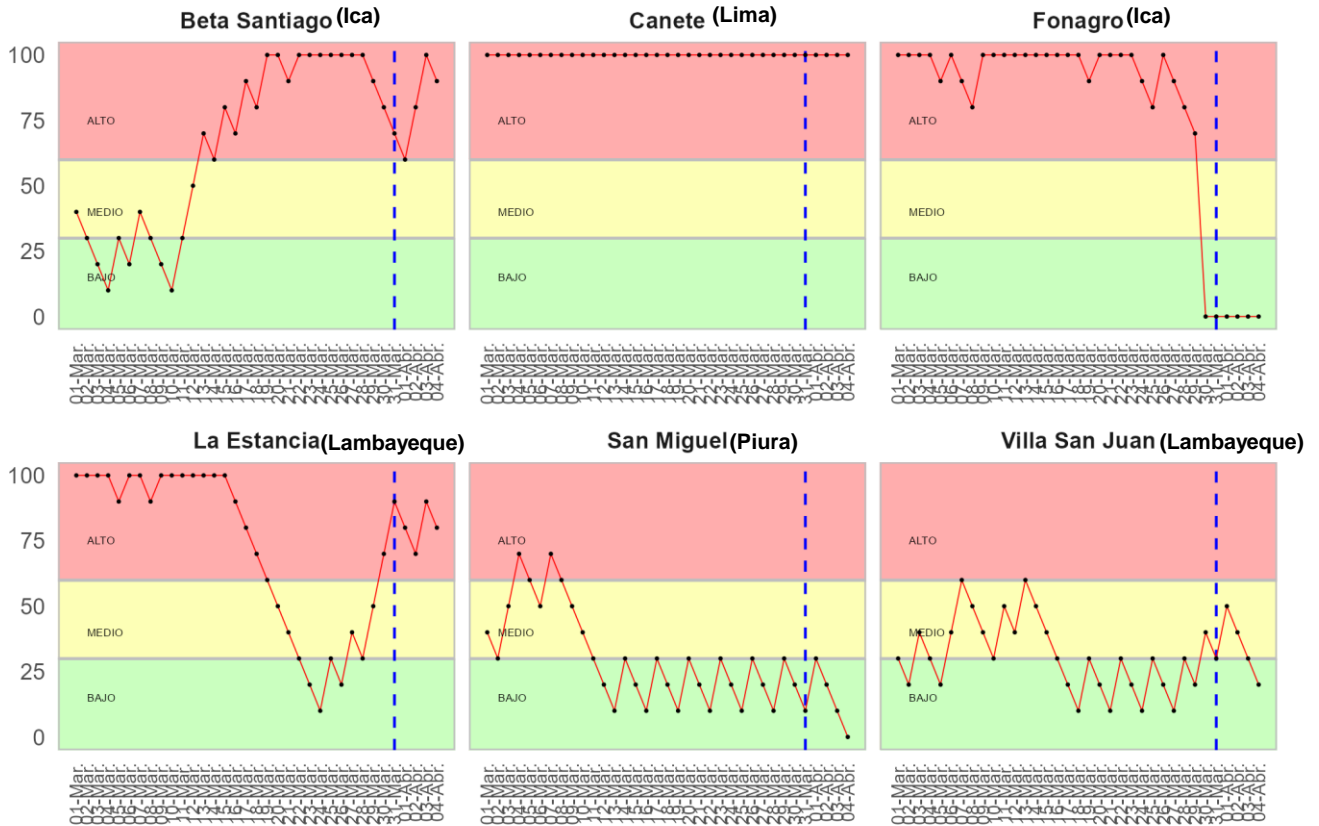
Beta Santiago (Ica)

100
75
50
25
0

ALTO
MEDIO
BAJO

01-Mar. 02-Mar. 03-Mar. 04-Mar. 05-Mar. 06-Mar. 07-Mar. 08-Mar. 09-Mar. 10-Mar. 11-Mar. 12-Mar. 13-Mar. 14-Mar. 15-Mar. 16-Mar. 17-Mar. 18-Mar. 19-Mar. 20-Mar. 21-Mar. 22-Mar. 23-Mar. 24-Mar. 25-Mar. 26-Mar. 27-Mar. 28-Mar. 29-Mar. 30-Mar. 31-Mar. 01-Abr. 02-Abr. 03-Abr. 04-Abr.

Canete (Lima)

ALTO
MEDIO
BAJO

Fonagro (Ica)

ALTO
MEDIO
BAJO

La Estancia (Lambayeque)

100
75
50
25
0

ALTO
MEDIO
BAJO

San Miguel (Piura)

ALTO
MEDIO
BAJO

Villa San Juan (Lambayeque)

ALTO
MEDIO
BAJO

01-Mar. 02-Mar. 03-Mar. 04-Mar. 05-Mar. 06-Mar. 07-Mar. 08-Mar. 09-Mar. 10-Mar. 11-Mar. 12-Mar. 13-Mar. 14-Mar. 15-Mar. 16-Mar. 17-Mar. 18-Mar. 19-Mar. 20-Mar. 21-Mar. 22-Mar. 23-Mar. 24-Mar. 25-Mar. 26-Mar. 27-Mar. 28-Mar. 29-Mar. 30-Mar. 31-Mar. 01-Abr. 02-Abr. 03-Abr. 04-Abr.